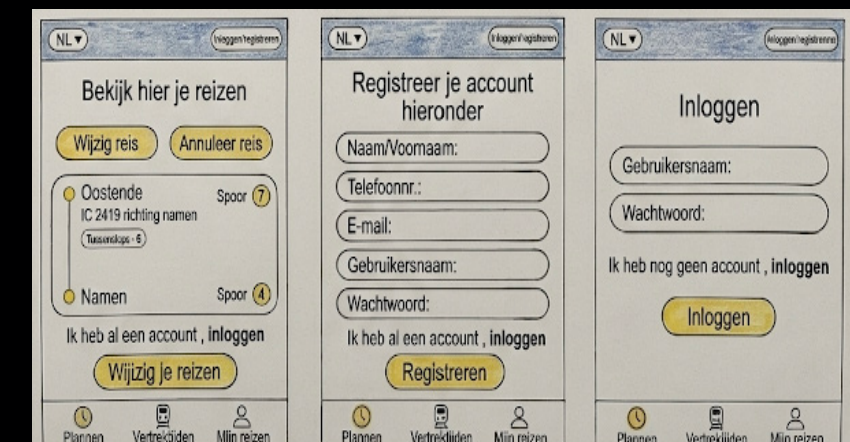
NL▾

Inloggen/registreren

Bekijk hier je reizen

Wijzig reis

Annuleer reis

Oostende

Spoor 7

IC 2419 richting namen

Tussenstops - 6

Namen

Spoor 4

Ik heb al een account , inloggen

Wijzig je reizen

Plannen

Vertrektijden

Mijn reizen

NL▾

Inloggen/registreren

Registreer je account hieronder

Naam/Voornaam:

Telefoonnr.:

E-mail:

Gebruikersnaam:

Wachtwoord:

Ik heb al een account , inloggen

Registreren

Plannen

Vertrektijden

Mijn reizen

NL▾

Inloggen/registreren

Inloggen

Gebruikersnaam:

Wachtwoord:

Ik heb nog geen account , inloggen

Inloggen

Plannen

Vertrektijden

Mijn reizen